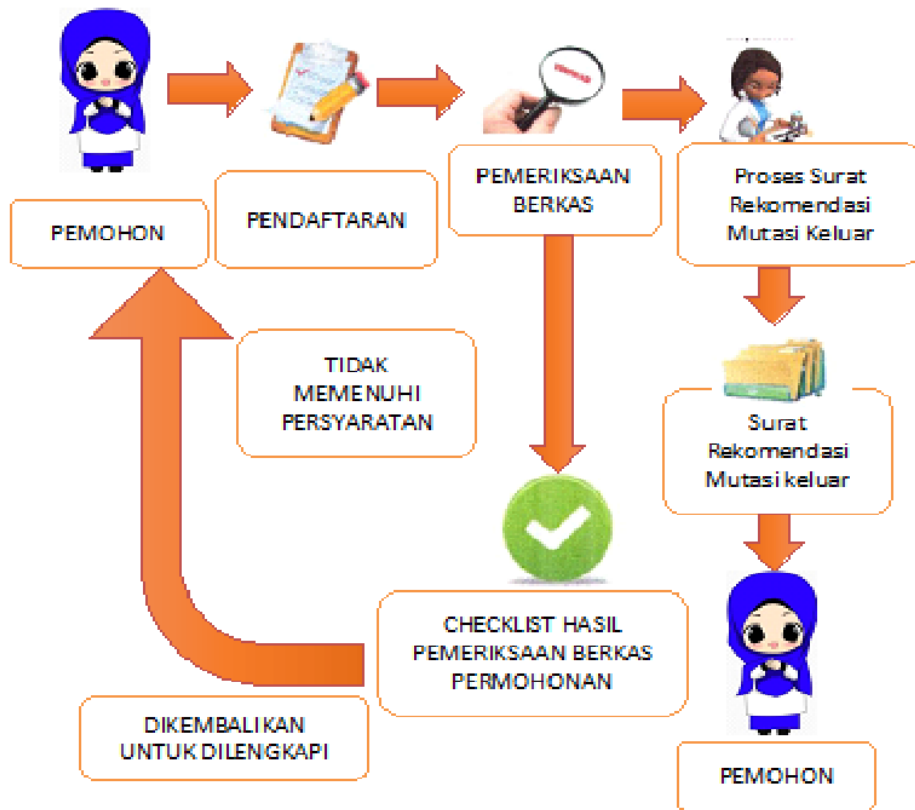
PEMOHON

PENDAFTARAN

PEMERIKSAAN BERKAS

Proses Surat Rekomendasi Mutasi Keluar

TIDAK MEMENUHI PERSYARATAN

Surat Rekomendasi Mutasi keluar

CHECKLIST HASIL PEMERIKSAAN BERKAS PERMOHONAN

DIKEMBALIKAN UNTUK DILENGKAPI

PEMOHON